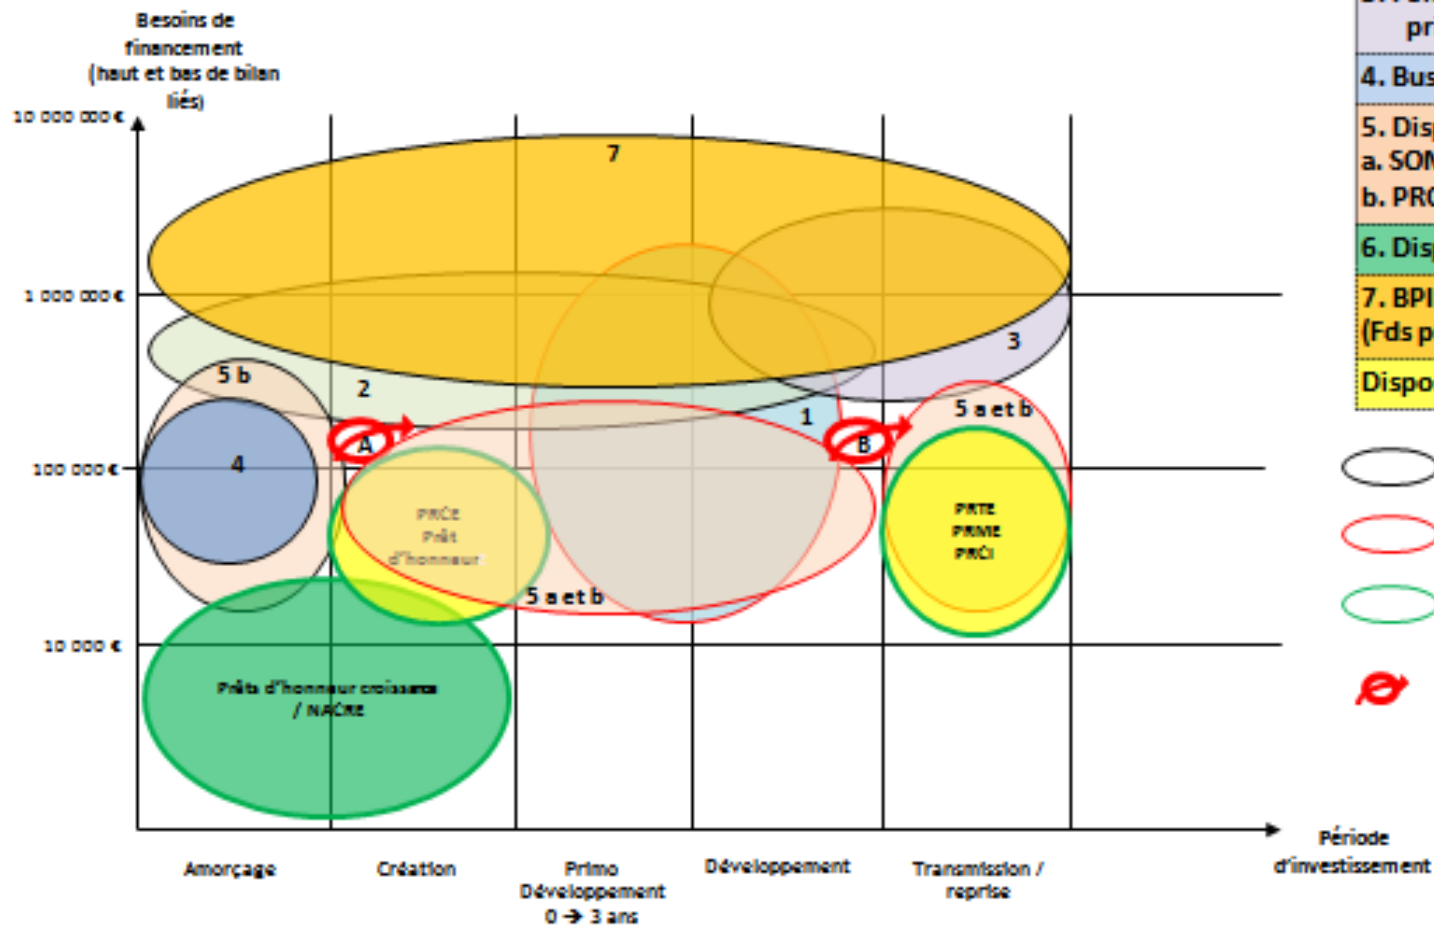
Besoins de financement (haut et bas de bilan liés)

10 000 000 €

1 000 000 €

100 000 €

10 000 €

7

3

2

5 b

4

1

A

B

5 a et b

PRCE
Prêt
d'honneur

5 a et b

PRTE
PRME
PRCI

Prêts d'honneur croissance / NACRE

Amorçage

Création

Primo Développement 0 → 3 ans

Développement

Transmission / reprise

Période d'investissement

pr

4. Bus

5. Dis
a. SON
b. PR

6. Dis

7. BPI
(Fds p

Dispo